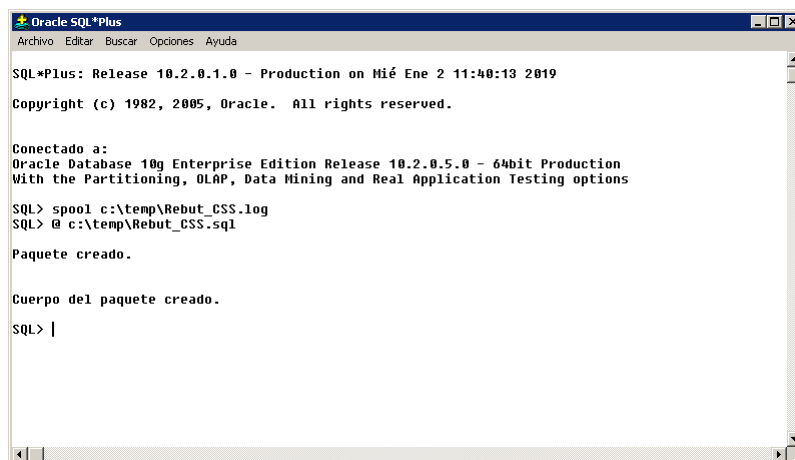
Oracle SQL*Plus

Archivo Editar Buscar Opciones Ayuda

SQL*Plus: Release 10.2.0.1.0 - Production on Mié Ene 2 11:40:13 2019

Copyright (c) 1982, 2005, Oracle. All rights reserved.

Conectado a:
Oracle Database 10g Enterprise Edition Release 10.2.0.5.0 - 64bit Production
With the Partitioning, OLAP, Data Mining and Real Application Testing options

SQL> spool c:\temp\Rebut_CSS.log
SQL> @ c:\temp\Rebut_CSS.sql

Paquete creado.

Cuerpo del paquete creado.

SQL> |